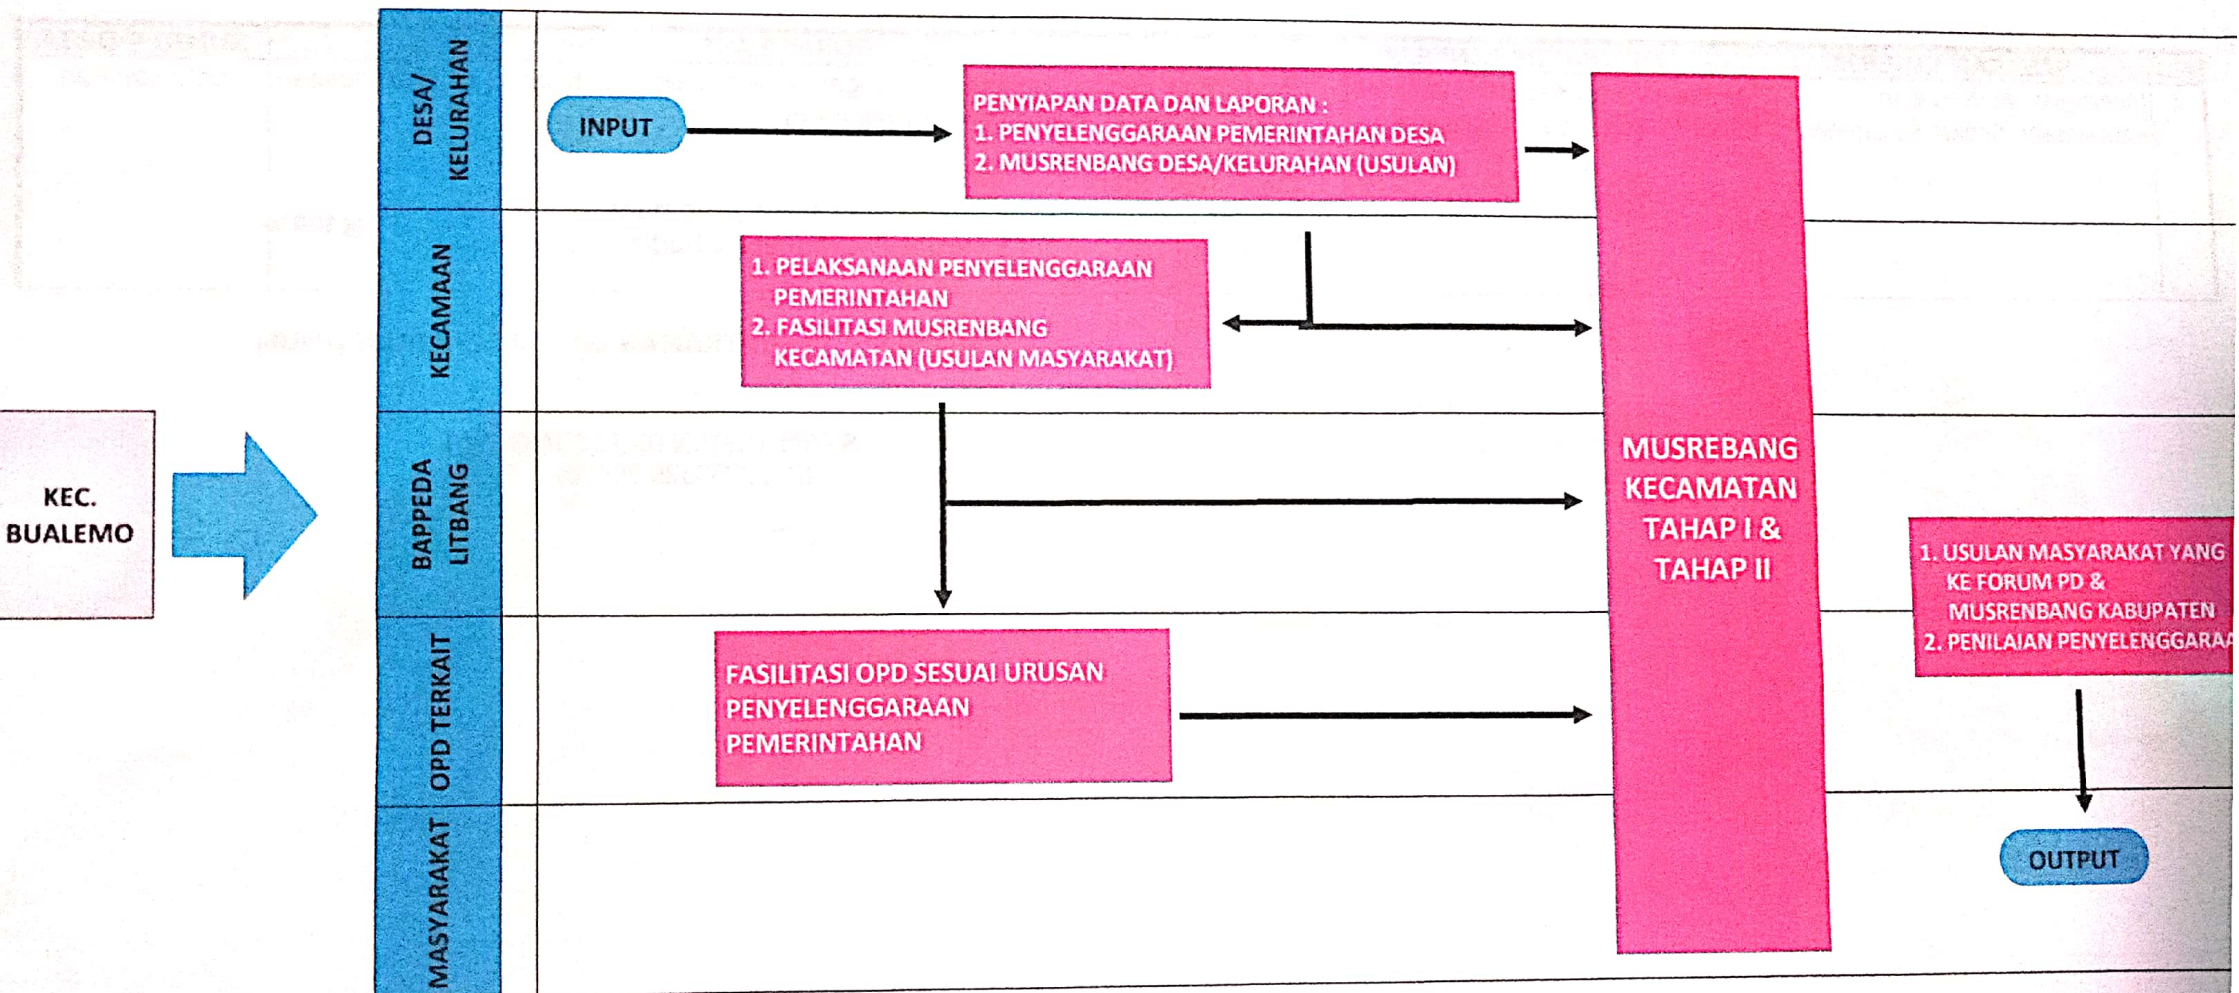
KEC. BUALEMO

DESA/ KELURAHAN

KECAMAAN

BAPPEDA LITBANG

OPD TERKAIT

MASYARAKAT

INPUT

PENYIAPAN DATA DAN LAPORAN :
1. PENYELENGGARAAN PEMERINTAHAN DESA
2. MUSRENBANG DESA/KELURAHAN (USULAN)

1. PELAKSANAAN PENYELENGGARAAN PEMERINTAHAN
2. FASILITASI MUSRENBANG KECAMATAN (USULAN MASYARAKAT)

FASILITASI OPD SESUAI URUSAN PENYELENGGARAAN PEMERINTAHAN

MUSREBANG KECAMATAN TAHAP I & TAHAP II

1. USULAN MASYARAKAT YANG KE FORUM PD & MUSRENBANG KABUPATEN
2. PENILAIAN PENYELENGGARA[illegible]

OUTPUT